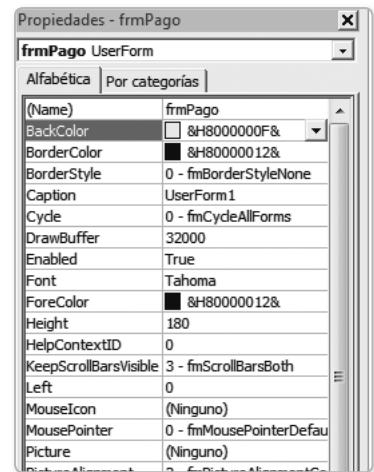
Propiedades - frmPago

frmPago UserForm

Alfabética | Por categorías

| (Name) | frmPago |
|---|---|
| BackColor | &H8000000F& |
| BorderColor | &H80000012& |
| BorderStyle | 0 - fmBorderStyleNone |
| Caption | UserForm1 |
| Cycle | 0 - fmCycleAllForms |
| DrawBuffer | 32000 |
| Enabled | True |
| Font | Tahoma |
| ForeColor | &H80000012& |
| Height | 180 |
| HelpContextID | 0 |
| KeepScrollBarsVisible | 3 - fmScrollBarsBoth |
| Left | 0 |
| MouseIcon | (Ninguno) |
| MousePointer | 0 - fmMousePointerDefau |
| Picture | (Ninguno) |
| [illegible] | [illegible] |